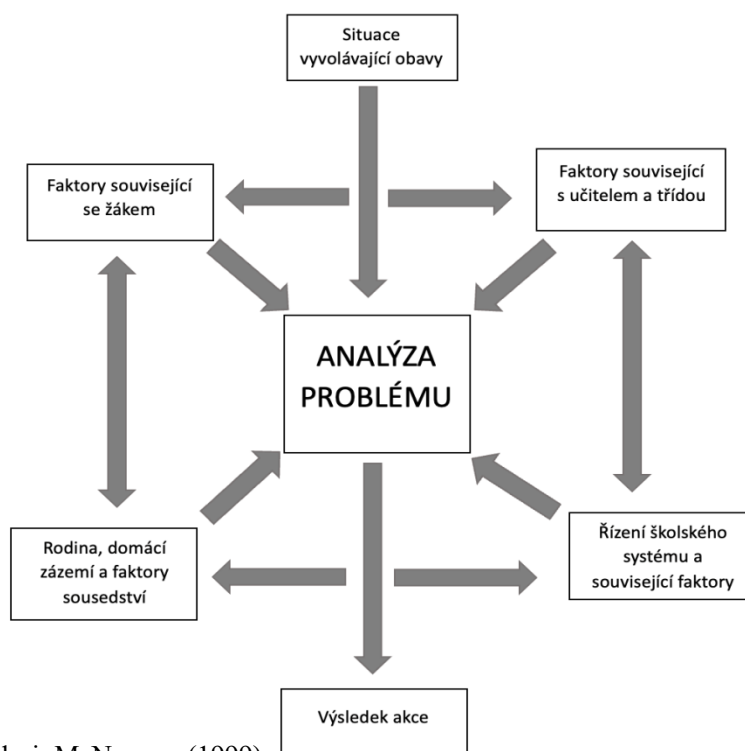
Situace vyvolávající obavy

Faktory související se žákem

Faktory související s učitelem a třídou

ANALÝZA PROBLÉMU

Rodina, domácí zázemí a faktory sousedství

Řízení školského systému a související faktory

Výsledek akce

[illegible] McN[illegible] (1999)